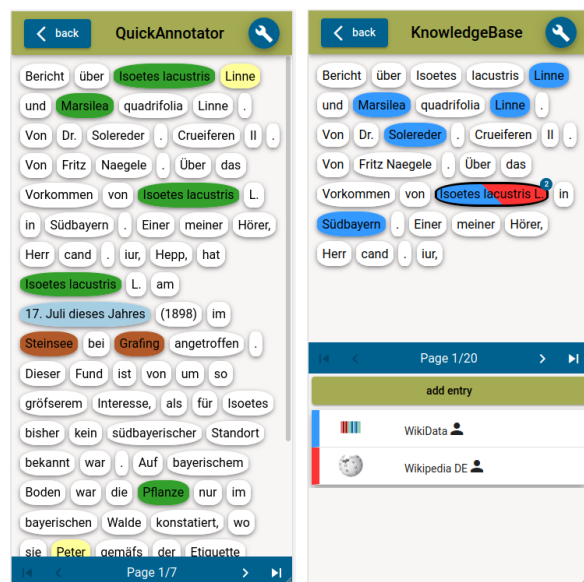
back QuickAnnotator

Bericht über Isoetes lacustris Linne und Marsilea quadrifolia Linne . Von Dr. Solereder . Crueiferen II . Von Fritz Naegele . Über das Vorkommen von Isoetes lacustris L. in Südbayern . Einer meiner Hörer, Herr cand . iur, Hepp, hat Isoetes lacustris L. am 17. Juli dieses Jahres (1898) im Steinsee bei Grafing angetroffen . Dieser Fund ist von um so gröfserem Interesse, als für Isoetes bisher kein südbayerischer Standort bekannt war . Auf bayerischem Boden war die Pflanze nur im bayerischen Walde konstatiert, wo sie Peter gemäfs der Etiquette

Page 1/7

back KnowledgeBase

Bericht über Isoetes lacustris Linne und Marsilea quadrifolia Linne . Von Dr. Solereder . Crueiferen II . Von Fritz Naegele . Über das Vorkommen von Isoetes lacustris L. 2 in Südbayern . Einer meiner Hörer, Herr cand . iur,

Page 1/20

add entry

WikiData

Wikipedia DE